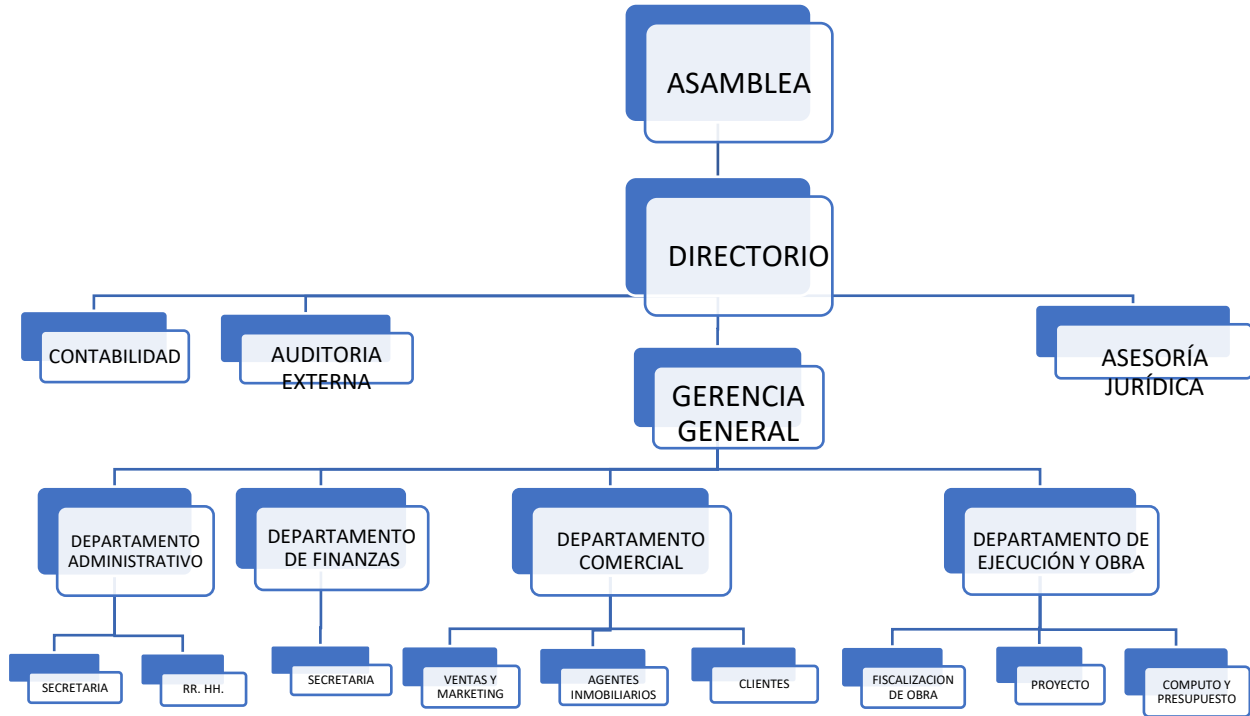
ASAMBLEA

DIRECTORIO

CONTABILIDAD

AUDITORIA EXTERNA

ASESORÍA JURÍDICA

GERENCIA GENERAL

DEPARTAMENTO ADMINISTRATIVO

DEPARTAMENTO DE FINANZAS

DEPARTAMENTO COMERCIAL

DEPARTAMENTO DE EJECUCIÓN Y OBRA

SECRETARIA

RR. HH.

SECRETARIA

VENTAS Y MARKETING

AGENTES INMOBILIARIOS

CLIENTES

FISCALIZACION DE OBRA

PROYECTO

COMPUTO Y PRESUPUESTO